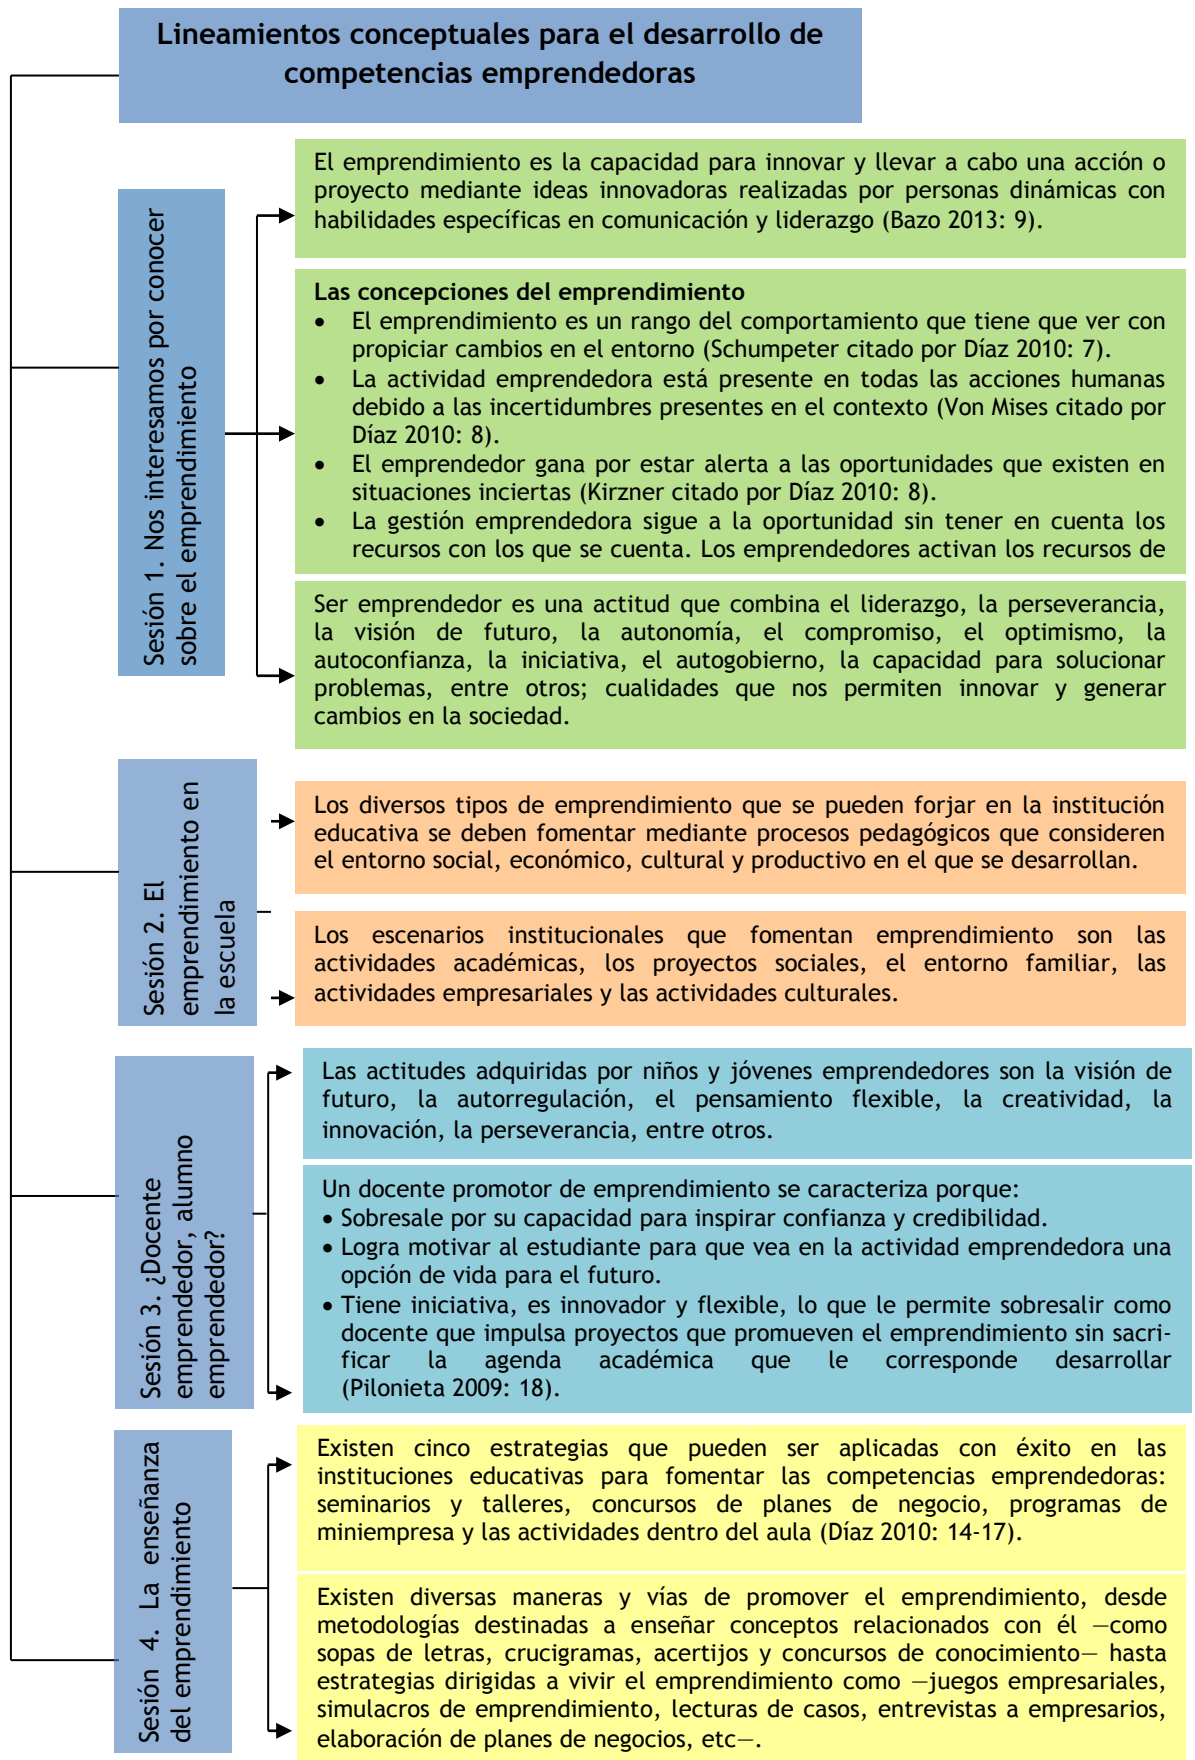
Lineamientos conceptuales para el desarrollo de competencias emprendedoras

Sesión 1. Nos interesamos por conocer sobre el emprendimiento

El emprendimiento es la capacidad para innovar y llevar a cabo una acción o proyecto mediante ideas innovadoras realizadas por personas dinámicas con habilidades específicas en comunicación y liderazgo (Bazo 2013: 9).

**Las concepciones del emprendimiento**
- El emprendimiento es un rango del comportamiento que tiene que ver con propiciar cambios en el entorno (Schumpeter citado por Díaz 2010: 7).
- La actividad emprendedora está presente en todas las acciones humanas debido a las incertidumbres presentes en el contexto (Von Mises citado por Díaz 2010: 8).
- El emprendedor gana por estar alerta a las oportunidades que existen en situaciones inciertas (Kirzner citado por Díaz 2010: 8).
- La gestión emprendedora sigue a la oportunidad sin tener en cuenta los recursos con los que se cuenta. Los emprendedores activan los recursos de

Ser emprendedor es una actitud que combina el liderazgo, la perseverancia, la visión de futuro, la autonomía, el compromiso, el optimismo, la autoconfianza, la iniciativa, el autogobierno, la capacidad para solucionar problemas, entre otros; cualidades que nos permiten innovar y generar cambios en la sociedad.

Sesión 2. El emprendimiento en la escuela

Los diversos tipos de emprendimiento que se pueden forjar en la institución educativa se deben fomentar mediante procesos pedagógicos que consideren el entorno social, económico, cultural y productivo en el que se desarrollan.

Los escenarios institucionales que fomentan emprendimiento son las actividades académicas, los proyectos sociales, el entorno familiar, las actividades empresariales y las actividades culturales.

Sesión 3. ¿Docente emprendedor, alumno emprendedor?

Las actitudes adquiridas por niños y jóvenes emprendedores son la visión de futuro, la autorregulación, el pensamiento flexible, la creatividad, la innovación, la perseverancia, entre otros.

Un docente promotor de emprendimiento se caracteriza porque:
- Sobresale por su capacidad para inspirar confianza y credibilidad.
- Logra motivar al estudiante para que vea en la actividad emprendedora una opción de vida para el futuro.
- Tiene iniciativa, es innovador y flexible, lo que le permite sobresalir como docente que impulsa proyectos que promueven el emprendimiento sin sacrificar la agenda académica que le corresponde desarrollar (Pilonieta 2009: 18).

Sesión 4. La enseñanza del emprendimiento

Existen cinco estrategias que pueden ser aplicadas con éxito en las instituciones educativas para fomentar las competencias emprendedoras: seminarios y talleres, concursos de planes de negocio, programas de miniempresa y las actividades dentro del aula (Díaz 2010: 14-17).

Existen diversas maneras y vías de promover el emprendimiento, desde metodologías destinadas a enseñar conceptos relacionados con él —como sopas de letras, crucigramas, acertijos y concursos de conocimiento— hasta estrategias dirigidas a vivir el emprendimiento como —juegos empresariales, simulacros de emprendimiento, lecturas de casos, entrevistas a empresarios, elaboración de planes de negocios, etc—.